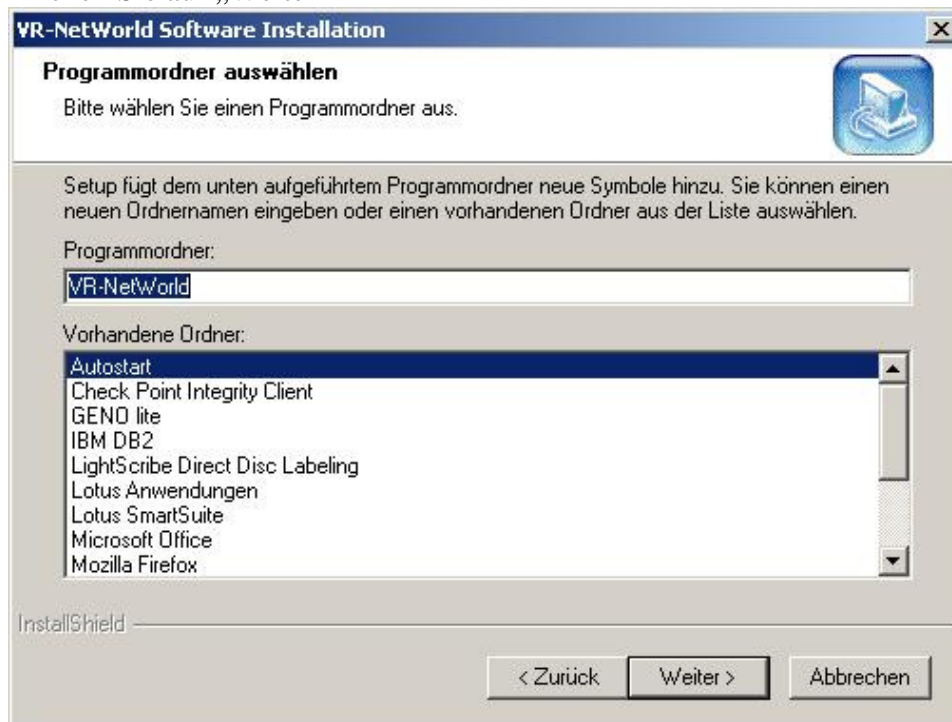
VR-NetWorld Software Installation

Programmordner auswählen

Bitte wählen Sie einen Programmordner aus.

Setup fügt dem unten aufgeführtem Programmordner neue Symbole hinzu. Sie können einen neuen Ordnernamen eingeben oder einen vorhandenen Ordner aus der Liste auswählen.

Programmordner:

VR-NetWorld

Vorhandene Ordner:

Autostart
Check Point Integrity Client
GENO lite
IBM DB2
LightScribe Direct Disc Labeling
Lotus Anwendungen
Lotus SmartSuite
Microsoft Office
Mozilla Firefox

InstallShield

< Zurück
Weiter >
Abbrechen